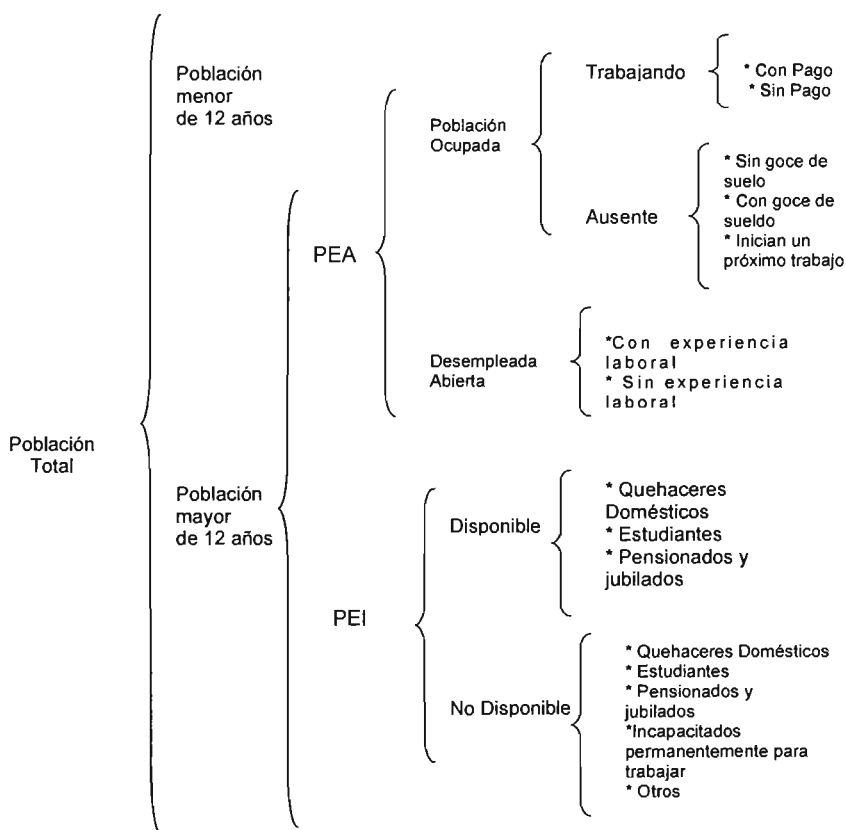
Población Total

Población menor de 12 años

Población mayor de 12 años

PEA

Población Ocupada

Trabajando

* Con Pago
* Sin Pago

Ausente

* Sin goce de sueldo
* Con goce de sueldo
* Inician un próximo trabajo

Desempleada Abierta

*Con experiencia laboral
* Sin experiencia laboral

PEI

Disponible

* Quehaceres Domésticos
* Estudiantes
* Pensionados y jubilados

No Disponible

* Quehaceres Domésticos
* Estudiantes
* Pensionados y jubilados
*Incapacitados permanentemente para trabajar
* Otros